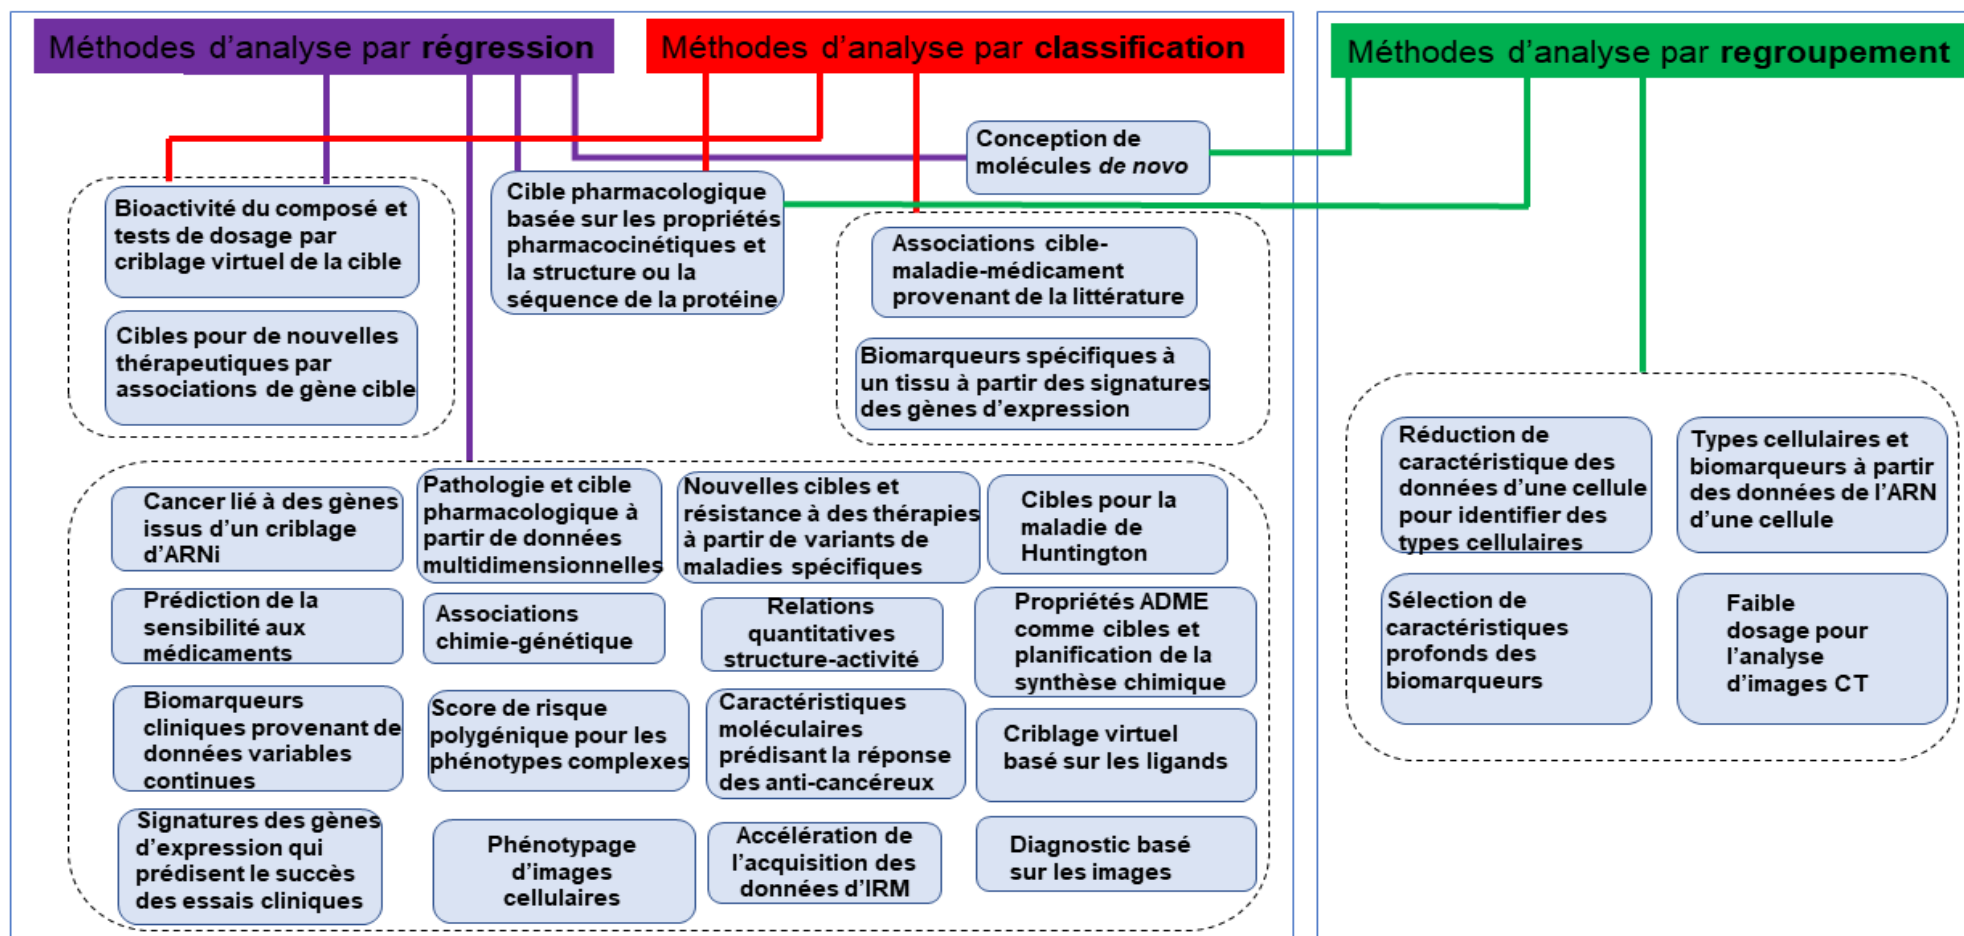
Méthodes d'analyse par **régression**

Méthodes d'analyse par **classification**

Méthodes d'analyse par **regroupement**

Conception de molécules *de novo*

Bioactivité du composé et tests de dosage par criblage virtuel de la cible

Cibles pour de nouvelles thérapeutiques par associations de gène cible

Cible pharmacologique basée sur les propriétés pharmacocinétiques et la structure ou la séquence de la protéine

Associations cible-maladie-médicament provenant de la littérature

Biomarqueurs spécifiques à un tissu à partir des signatures des gènes d'expression

Cancer lié à des gènes issus d'un criblage d'ARNi

Pathologie et cible pharmacologique à partir de données multidimensionnelles

Nouvelles cibles et résistance à des thérapies à partir de variants de maladies spécifiques

Cibles pour la maladie de Huntington

Prédiction de la sensibilité aux médicaments

Associations chimie-génétique

Relations quantitatives structure-activité

Propriétés ADME comme cibles et planification de la synthèse chimique

Biomarqueurs cliniques provenant de données variables continues

Score de risque polygénique pour les phénotypes complexes

Caractéristiques moléculaires prédisant la réponse des anti-cancéreux

Criblage virtuel basé sur les ligands

Signatures des gènes d'expression qui prédisent le succès des essais cliniques

Phénotypage d'images cellulaires

Accélération de l'acquisition des données d'IRM

Diagnostic basé sur les images

Réduction de caractéristique des données d'une cellule pour identifier des types cellulaires

Types cellulaires et biomarqueurs à partir des données de l'ARN d'une cellule

Sélection de caractéristiques profonds des biomarqueurs

Faible dosage pour l'analyse d'images CT